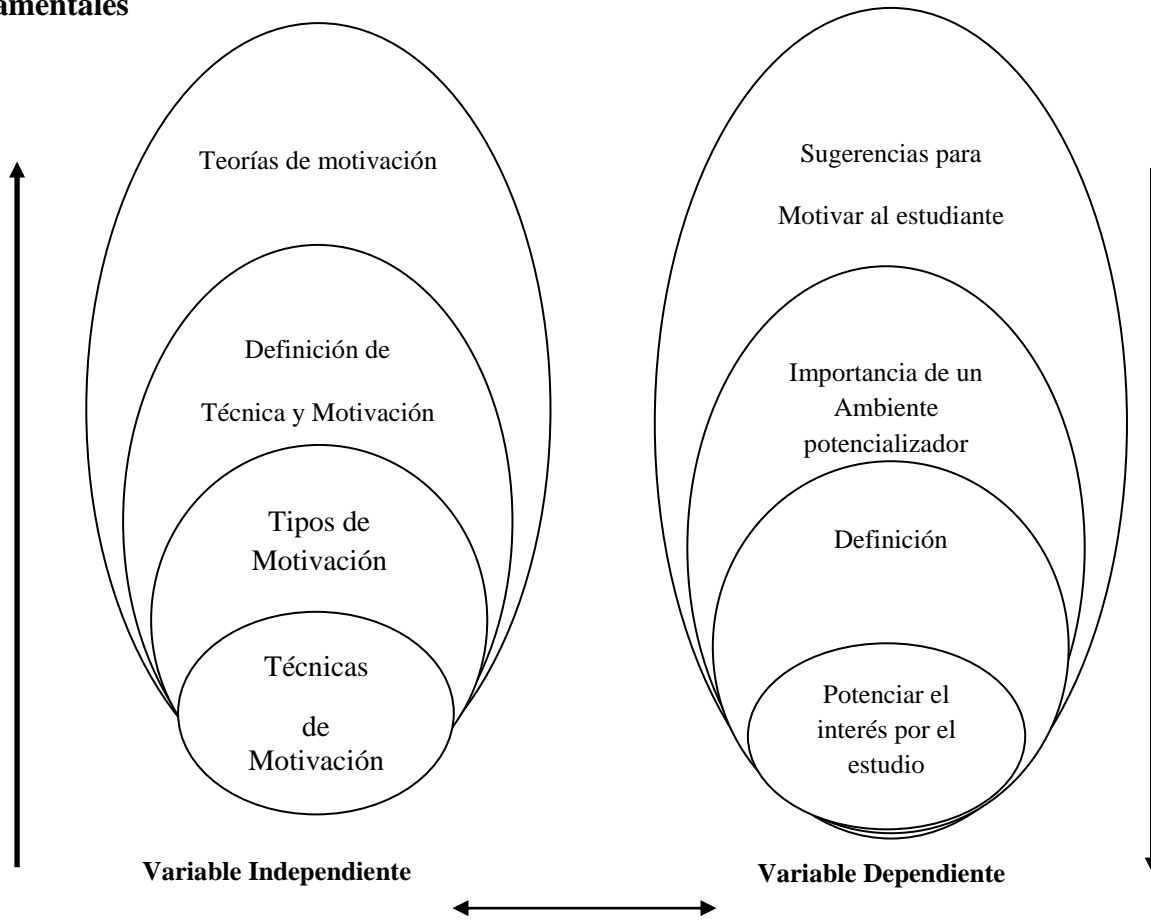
amentales

Teorías de motivación

Definición de

Técnica y Motivación

Tipos de Motivación

Técnicas

de Motivación

Variable Independiente

Sugerencias para

Motivar al estudiante

Importancia de un Ambiente potencializador

Definición

Potenciar el interés por el estudio

Variable Dependiente